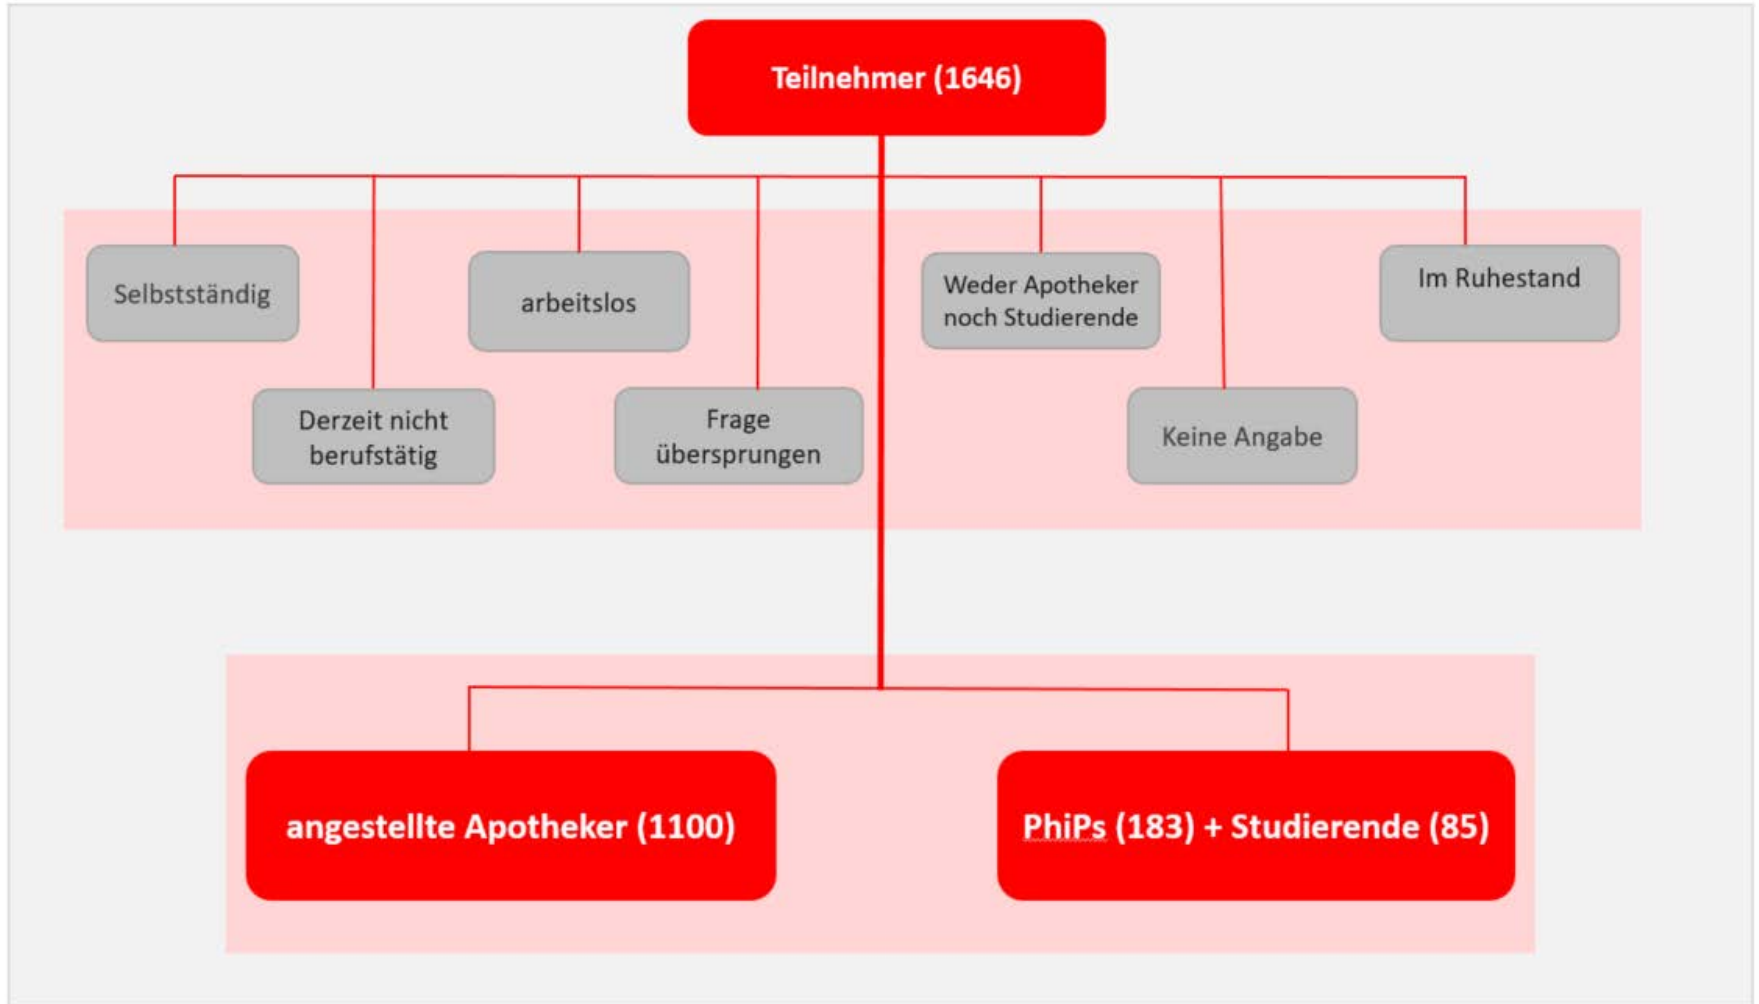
Teilnehmer (1646)

Selbstständig

Derzeit nicht berufstätig

arbeitslos

Frage übersprungen

Weder Apotheker noch Studierende

Keine Angabe

Im Ruhestand

angestellte Apotheker (1100)

PhiPs (183) + Studierende (85)